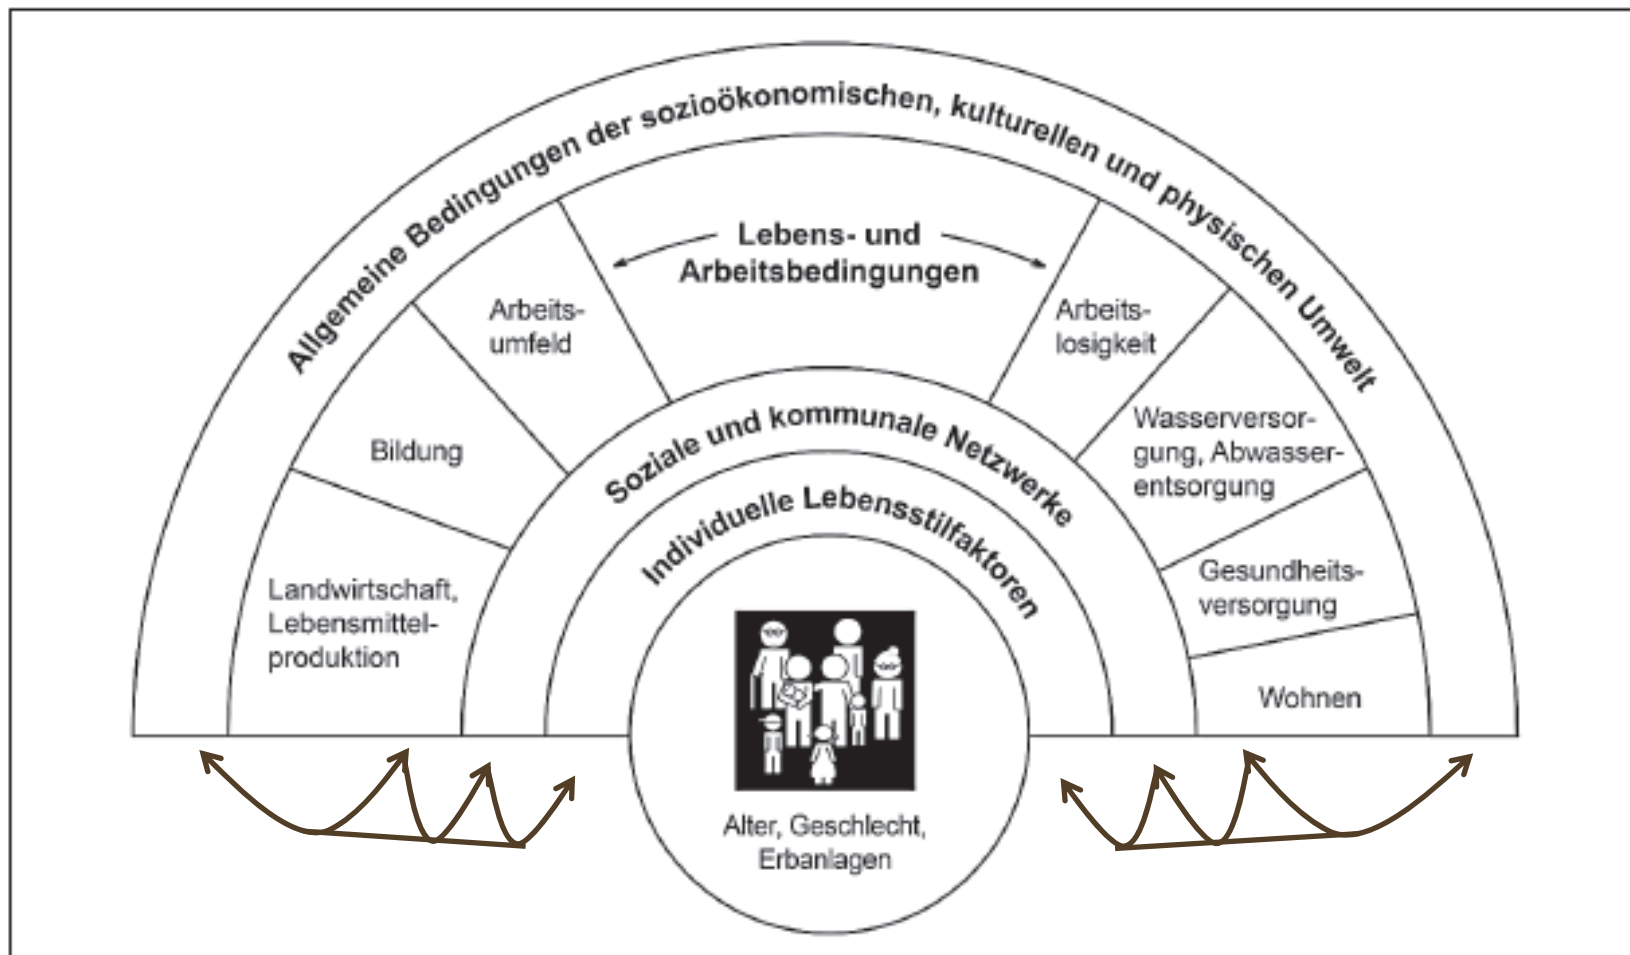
Allgemeine Bedingungen der sozioökonomischen, kulturellen und physischen Umwelt

Lebens- und Arbeitsbedingungen

Arbeitsumfeld

Arbeitslosigkeit

Bildung

Wasserversorgung, Abwasserentsorgung

Landwirtschaft, Lebensmittelproduktion

Gesundheitsversorgung

Wohnen

Soziale und kommunale Netzwerke

Individuelle Lebensstilfaktoren

Alter, Geschlecht, Erbanlagen